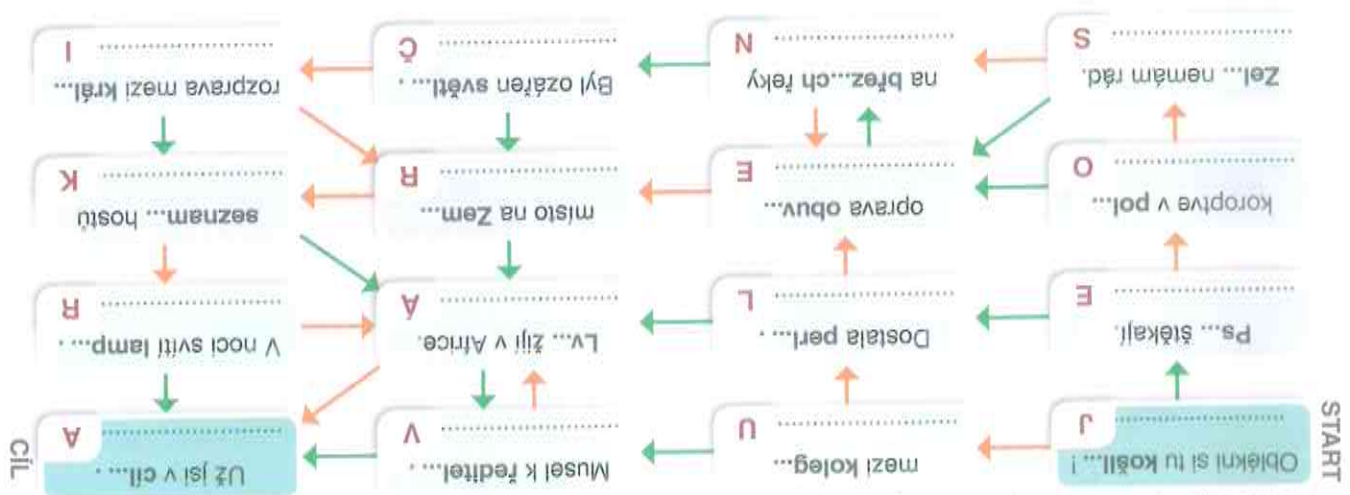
START

Obleč si tu košil... ! J

Ps... štěkají. E

koroptve v pol... O

Zel... nemám rád. S

mezi koleg... U

Dostala perl... . L

oprava obuv... E

na břez...ch řeky N

Musel k ředitel... . V

Lv... žijí v Africe. A

místo na Zem... R

Byl ozářen světl... . Č

Už jsi v cíl... . A

V noci svítí lamp... . R

seznam... hostů K

rozprava mezi král... I

CÍL